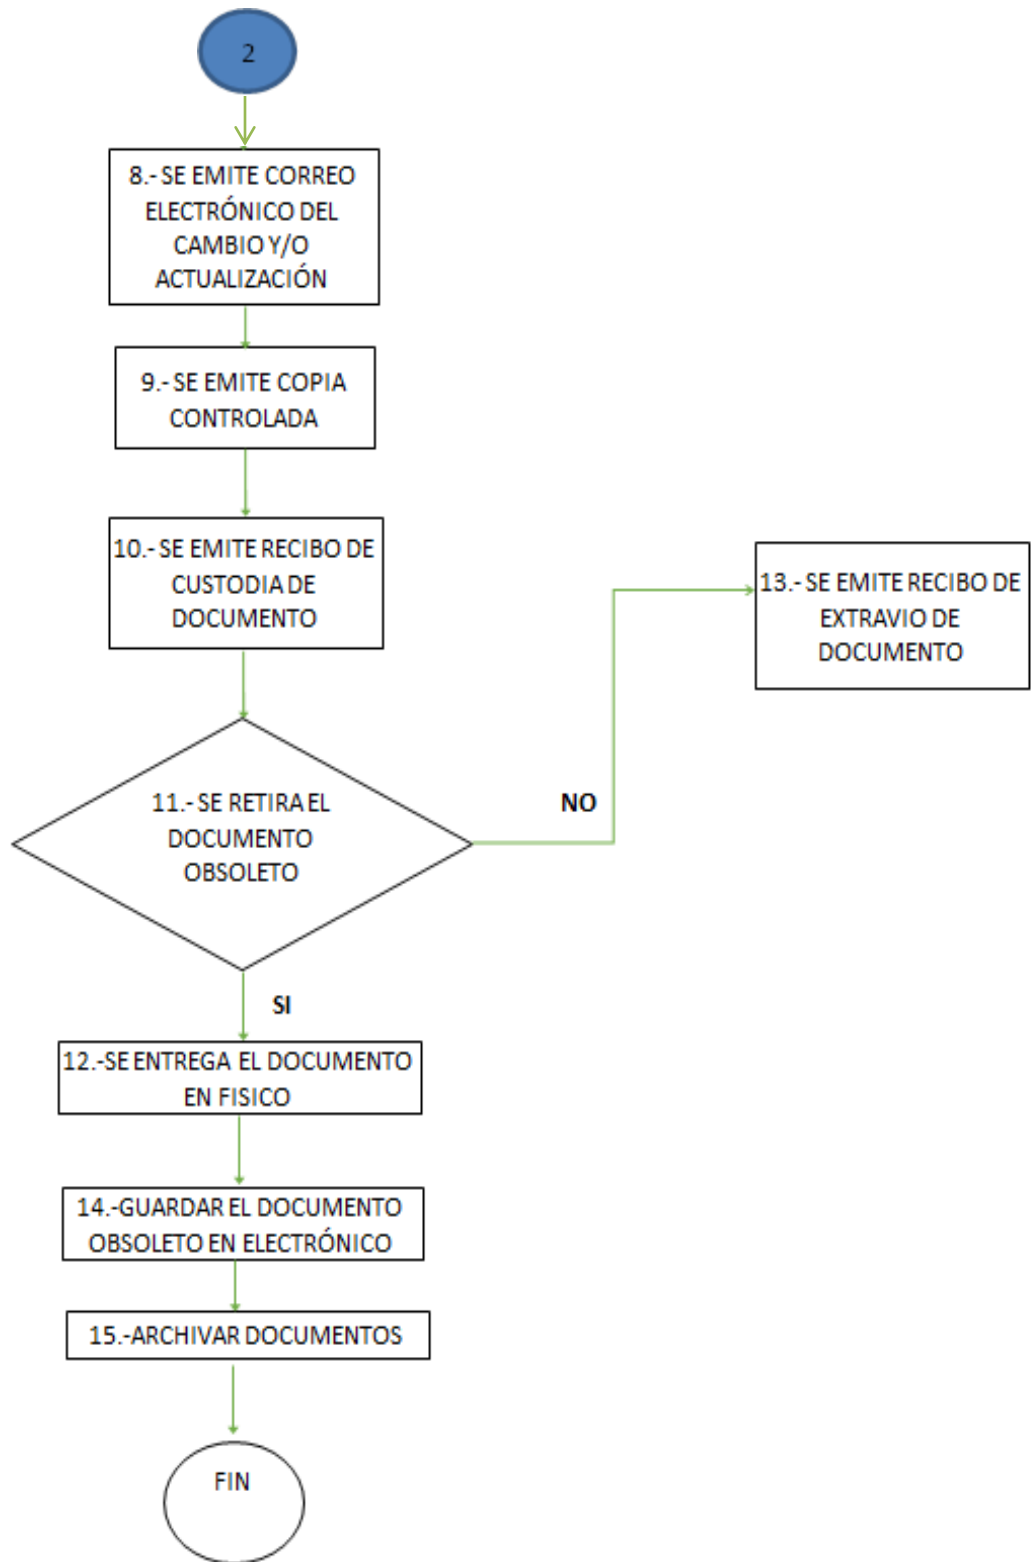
2

8.- SE EMITE CORREO ELECTRÓNICO DEL CAMBIO Y/O ACTUALIZACIÓN

9.- SE EMITE COPIA CONTROLADA

10.- SE EMITE RECIBO DE CUSTODIA DE DOCUMENTO

11.- SE RETIRA EL DOCUMENTO OBSOLETO

NO

13.- SE EMITE RECIBO DE EXTRAVIO DE DOCUMENTO

SI

12.-SE ENTREGA EL DOCUMENTO EN FISICO

14.-GUARDAR EL DOCUMENTO OBSOLETO EN ELECTRÓNICO

15.-ARCHIVAR DOCUMENTOS

FIN